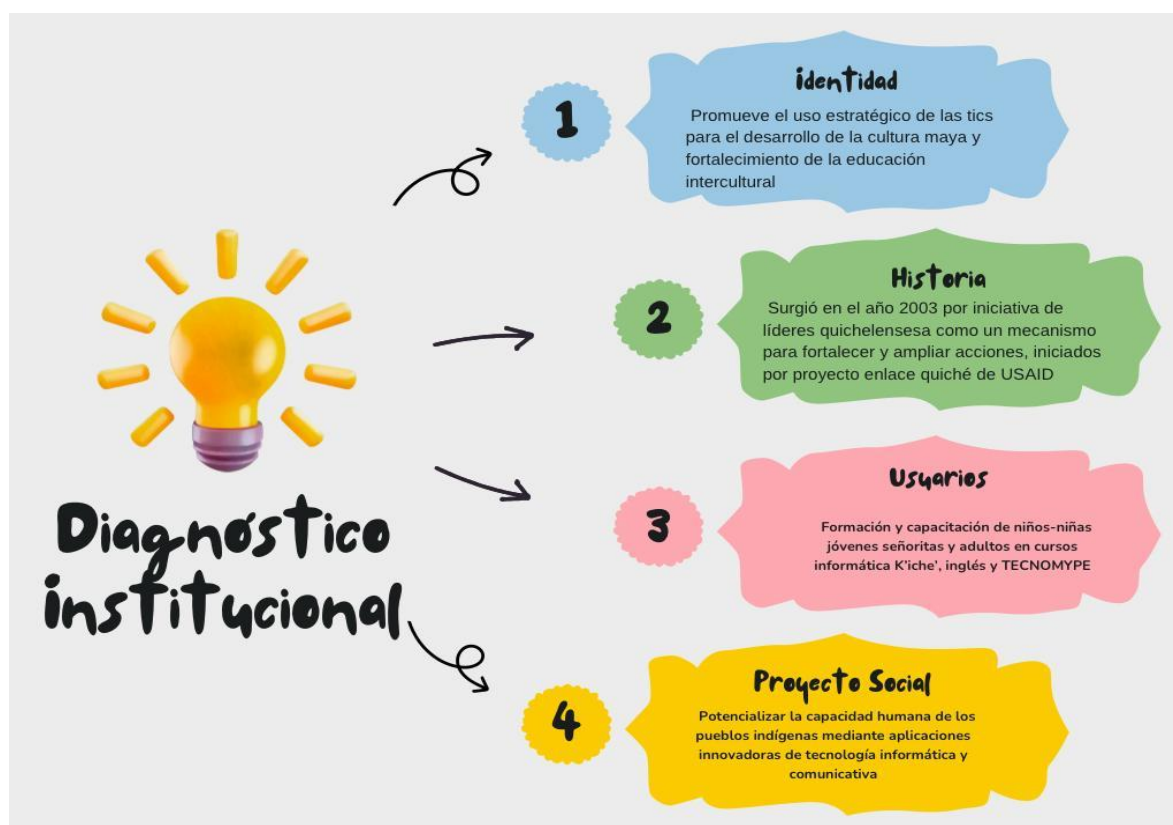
Diagnostico institucional

1

identidad

Promueve el uso estratégico de las tics para el desarrollo de la cultura maya y fortalecimiento de la educación intercultural

2

Historia

Surgió en el año 2003 por iniciativa de líderes quichelensesa como un mecanismo para fortalecer y ampliar acciones, iniciados por proyecto enlace quiché de USAID

3

Usuarios

Formación y capacitación de niños-niñas jóvenes señoritas y adultos en cursos informática K'iche', inglés y TECNOMYPE

4

Proyecto Social

Potencializar la capacidad humana de los pueblos indígenas mediante aplicaciones innovadoras de tecnología informática y comunicativa